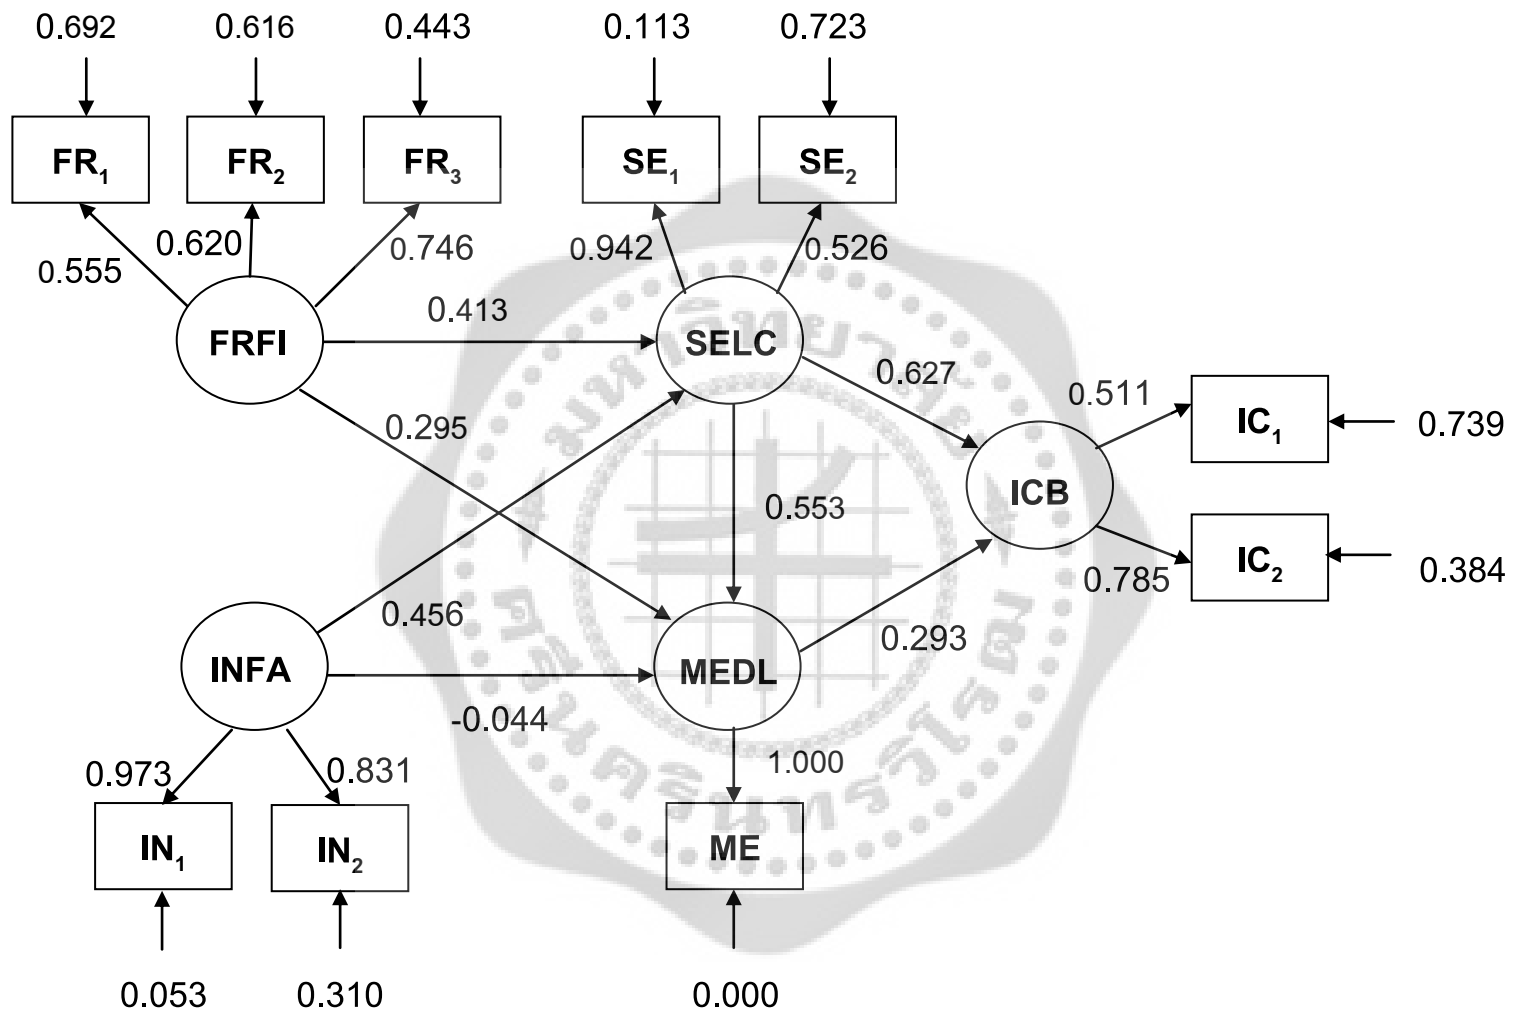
0.692
0.616
0.443
0.113
0.723

$FR_1$
$FR_2$
$FR_3$
$SE_1$
$SE_2$

0.555
0.620
0.746
0.942
0.526

FRFI
0.413
SELC
0.627
0.511
$IC_1$
0.739

0.295
0.553
ICB

$IC_2$
0.384
0.785

0.456
INFA
MEDL
0.293

-0.044
0.973
0.831
1.000

$IN_1$
$IN_2$
ME

0.053
0.310
0.000